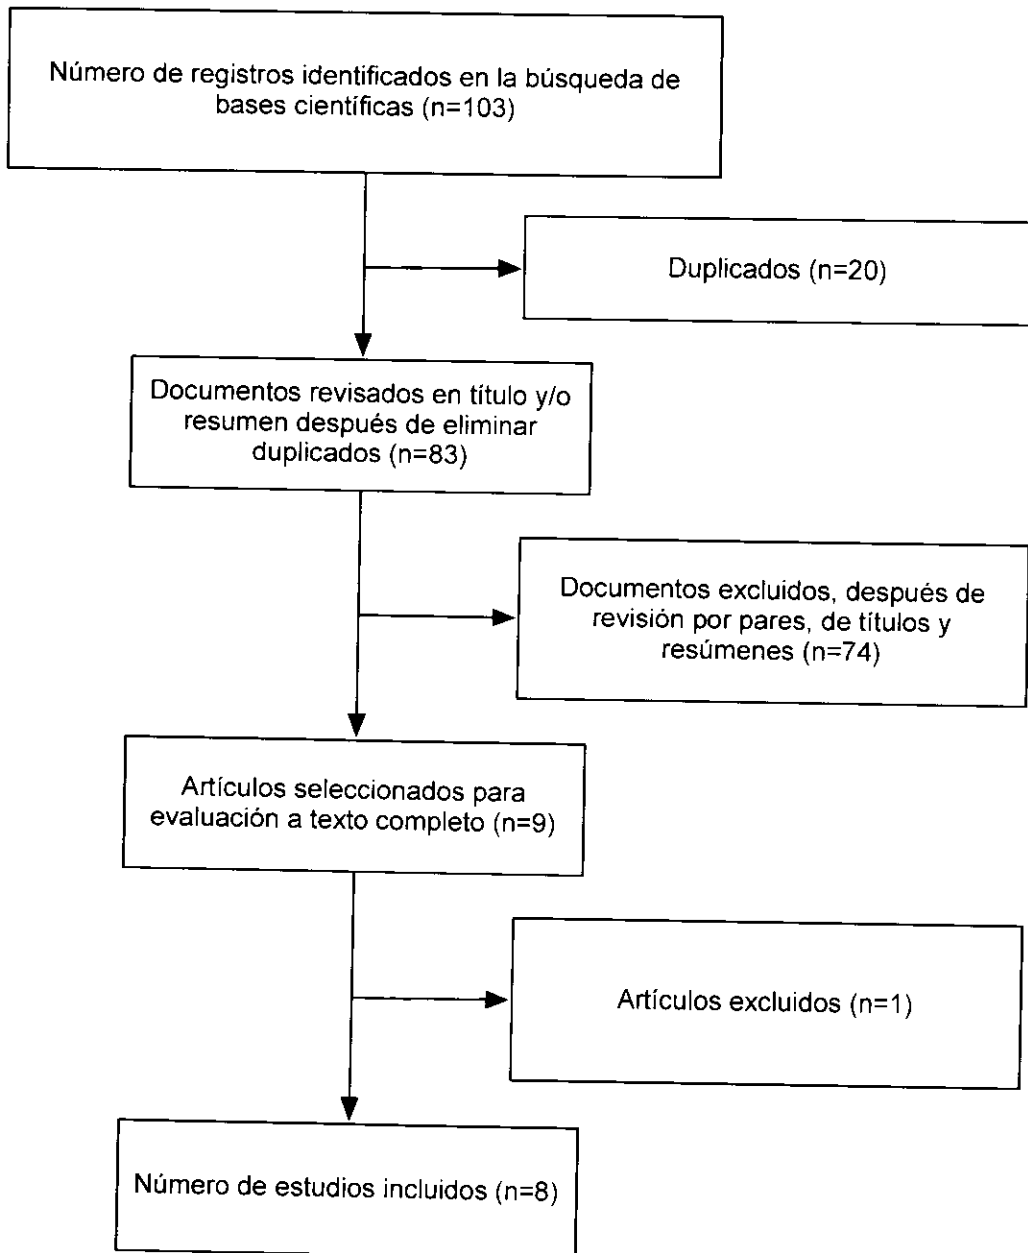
Número de registros identificados en la búsqueda de bases científicas (n=103)

Duplicados (n=20)

Documentos revisados en título y/o resumen después de eliminar duplicados (n=83)

Documentos excluidos, después de revisión por pares, de títulos y resúmenes (n=74)

Artículos seleccionados para evaluación a texto completo (n=9)

Artículos excluidos (n=1)

Número de estudios incluidos (n=8)